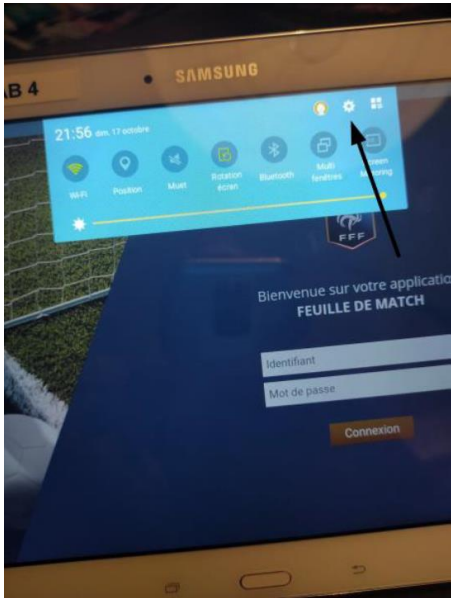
AB 4

SAMSUNG

21:56 dim. 17 octobre

Wi-Fi
Position
Muet
Rotation écran
Bluetooth
Multi fenêtres
Screen Mirroring

FFF

Bienvenue sur votre application
FEUILLE DE MATCH

Identifiant

Mot de passe

Connexion